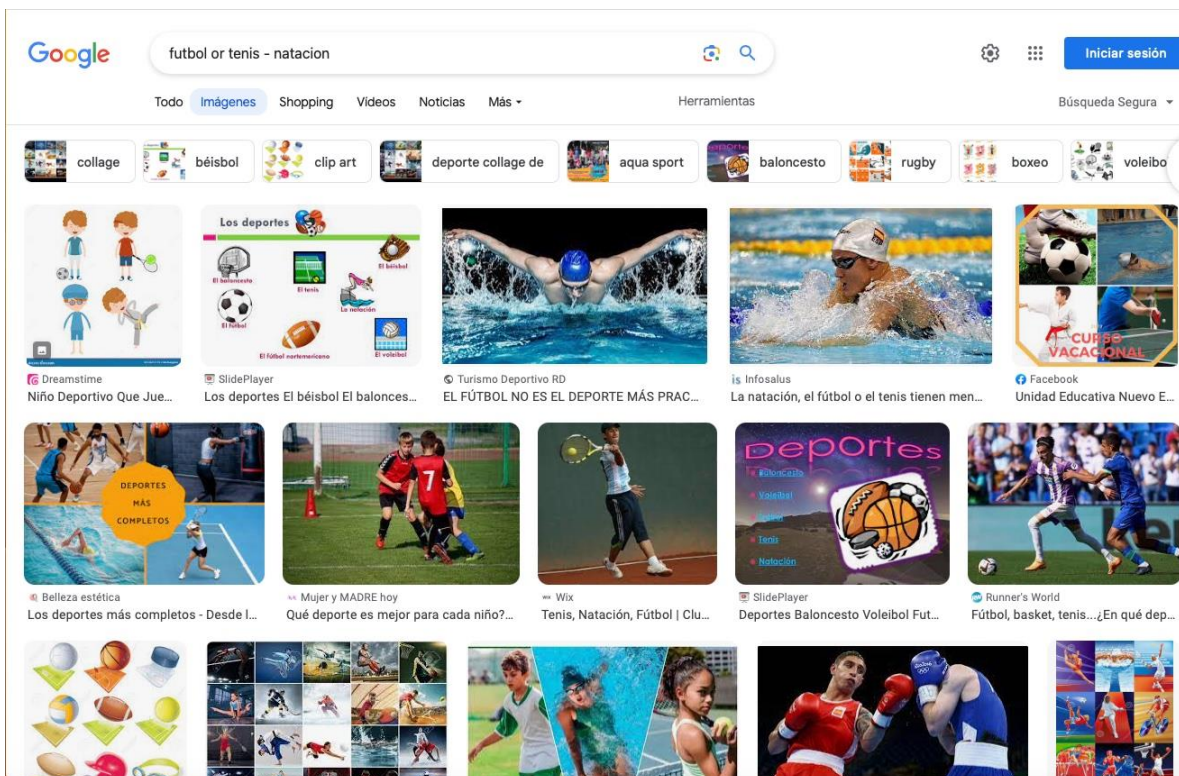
Google

futbol or tenis - natacion

Iniciar sesión

Todo Imágenes Shopping Videos Noticias Más

Herramientas

Búsqueda Segura

collage béisbol clip art deporte collage de aqua sport baloncesto rugby boxeo voleibo

Los deportes

El baloncesto El tenis El béisbol El fútbol La natación El fútbol norteamericano El voleibol

CURSO VACACIONAL

Dreamstime
Niño Deportivo Que Jue...

SlidePlayer
Los deportes El béisbol El baloncesto...

Turismo Deportivo RD
EL FÚTBOL NO ES EL DEPORTE MÁS PRAC...

Infosalus
La natación, el fútbol o el tenis tienen men...

Facebook
Unidad Educativa Nuevo E...

DEPORTES MÁS COMPLETOS

Deportes

Baloncesto Voleibol Fútbol Tenis Natación

Belleza estética
Los deportes más completos - Desde l...

Mujer y MADRE hoy
Qué deporte es mejor para cada niño?...

Wix
Tenis, Natación, Fútbol | Clu...

SlidePlayer
Deportes Baloncesto Voleibol Fut...

Runner's World
Fútbol, basket, tenis...¿En qué dep...